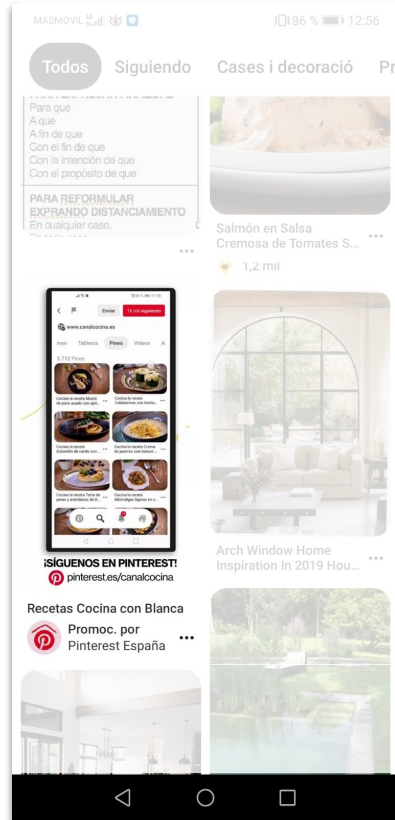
MASMOVIL 86 % 12:56

Todos Siguiendo Cases i decoració Pr

Para que
A que
A fin de que
Con el fin de que
Con la intención de que
Con el propósito de que

PARA REFORMULAR EXPRANDO DISTANCIAMIENTO
En cualquier caso,

Salmón en Salsa Cremosa de Tomates S...
1,2 mil

Enviar 16 mil siguiendo
www.canalcocina.es
Tableros Pines Vídeos
6.712 Pines

¡SÍGUENOS EN PINTEREST!
pinterest.es/canalcocina

Recetas Cocina con Blanca
Promoc. por Pinterest España

Arch Window Home Inspiration In 2019 Hou...